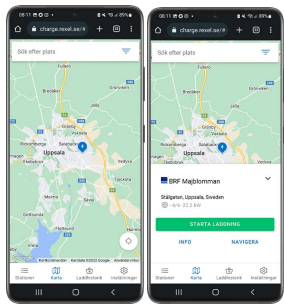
08:11
charge.rexel.se/#
Sök efter plats
Fullerö
Gamla Uppsala
Gränby
Uppsala
Sävja
Kortkommandon Kartdata ©2022 Google
Stationer
Karta
Laddhistorik
Inställningar

08:11
charge.rexel.se/#
Sök efter plats
Gamla Uppsala
Gränby
Uppsala
BRF Majblomman
Stålgatan, Uppsala, Sweden
4/4 · 22.2 kW
STARTA LADDNING
INFO
NAVIGERA
Stationer
Karta
Laddhistorik
Inställningar